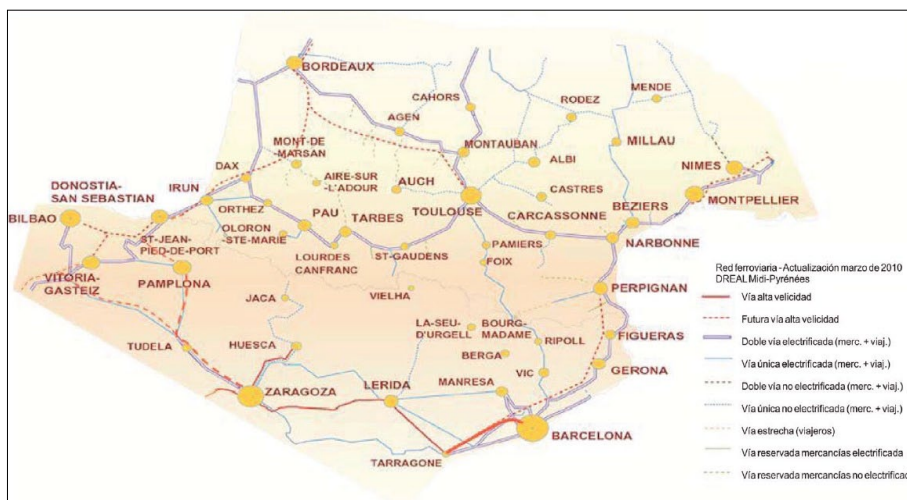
BORDEAUX
CAHORS
MENDE
AGEN
RODEZ
MILLAU
MONT-DE-MARSAN
MONTAUBAN
ALBI
NIMES
DAX
AIRE-SUR-L'ADOUR
AUCH
CASTRES
MONTPELLIER
DONOSTIA-SAN SEBASTIAN
IRUN
ORTHEZ
PAU
TARBES
TOULOUSE
CARCASSONNE
BEZIERS
BILBAO
ST-JEAN-PIED-DE-PORT
OLORON-STE-MARIE
LOURDES
CANFRANC
ST-GAUDENS
PAMIERS
NARBONNE
VITORIA-GASTEIZ
PAMPLONA
FOIX
PERPIGNAN
JACA
VIELHA
LA-SEU-D'URGELL
BOURG-MADAME
FIGUERAS
RIPOLL
TUDELA
HUESCA
BERGA
GERONA
VIC
ZARAGOZA
LERIDA
MANRESA
BARCELONA
TARRAGONE

Red ferroviaria - Actualización marzo de 2010
DREAL Midi-Pyrénées
Vía alta velicidad
Futura vía alta velicidad
Doble vía electrificada (merc. + viaj.)
Vía única electrificada (merc. + viaj.)
Doble vía no electrificada (merc. + viaj.)
Vía única no electrificada (merc. + viaj.)
Vía estrecha (viajeros)
Vía reservada mercancías electrificada
Vía reservada mercancías no electrificad